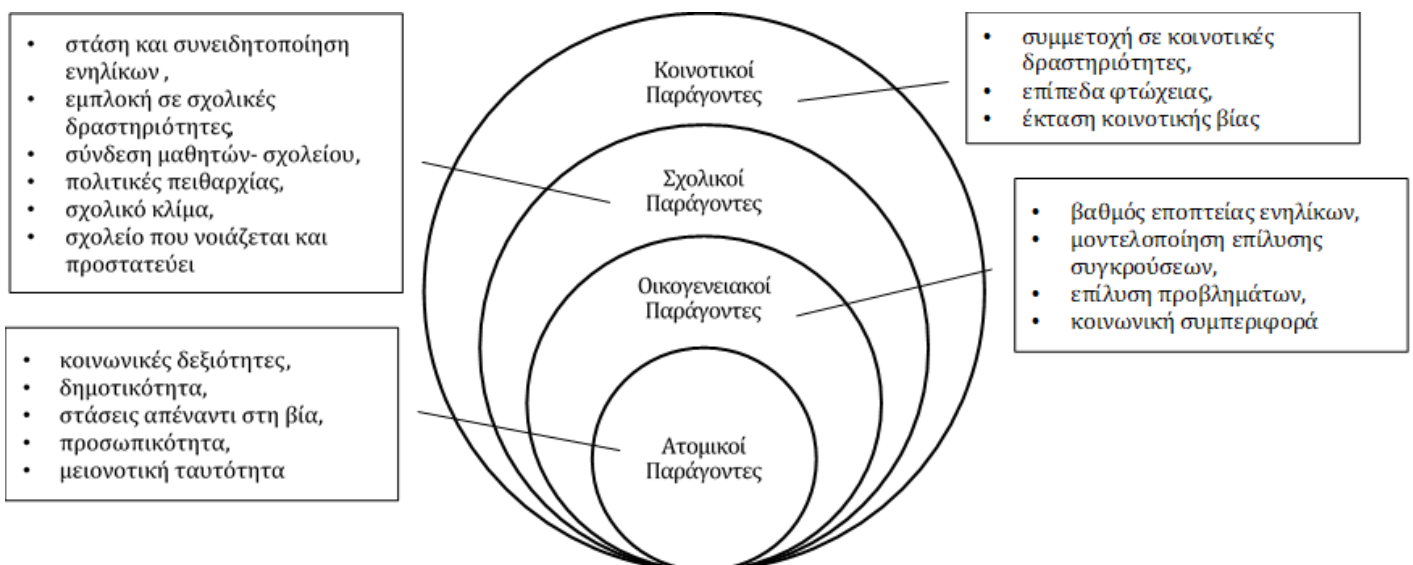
- στάση και συνειδητοποίηση ενηλίκων ,
- εμπλοκή σε σχολικές δραστηριότητες,
- σύνδεση μαθητών- σχολείου,
- πολιτικές πειθαρχίας,
- σχολικό κλίμα,
- σχολείο που νοιάζεται και προστατεύει

Κοινοτικοί Παράγοντες

- συμμετοχή σε κοινοτικές δραστηριότητες,
- επίπεδα φτώχειας,
- έκταση κοινοτικής βίας

Σχολικοί Παράγοντες

- βαθμός εποπτείας ενηλίκων,
- μοντελοποίηση επίλυσης συγκρούσεων,
- επίλυση προβλημάτων,
- κοινωνική συμπεριφορά

Οικογενειακοί Παράγοντες

- κοινωνικές δεξιότητες,
- δημοτικότητα,
- στάσεις απέναντι στη βία,
- προσωπικότητα,
- μειονοτική ταυτότητα

Ατομικοί Παράγοντες